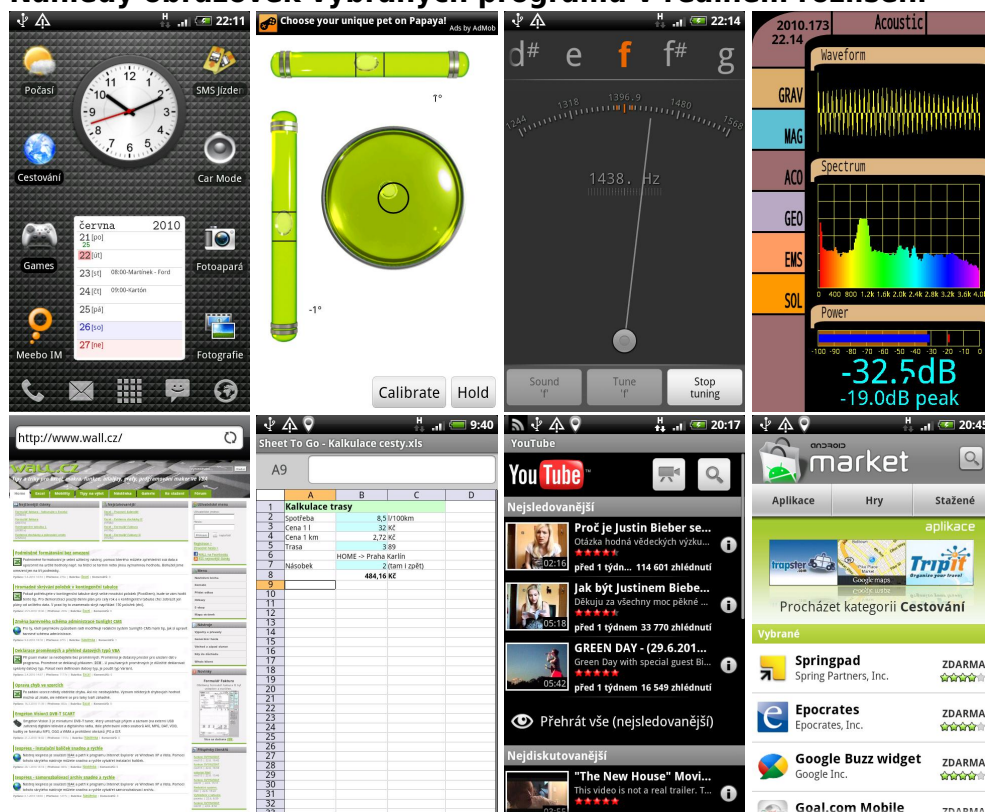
22:11

Počasí

SMS Jízden

Cestování

Car Mode

června 2010
21 [po]
22 [út]
23 [st] 08:00-Martinek - Ford
24 [čt] 09:00-Kartón
25 [pá]
26 [so]
27 [ne]

Games

Fotoapará

Meebo IM

Fotografie

Choose your unique pet on Papaya!
Ads by AdMob

1°

-1°

Calibrate
Hold

22:14
d# e f f# g

1318 1396.9 1480 1244 1568

1438. Hz

Sound 'f'
Tune 'f'
Stop tuning

2010.173 22.14
Acoustic
Waveform
GRAV
MAG
Spectrum
ACO
GEO
EMS
SOL
0 400 800 1.2k 1.6k 2.0k 2.4k 2.8k 3.2k 3.6k 4.0k
Power
-100 -90 -80 -70 -60 -50 -40 -30 -20 -10 0
-32.5dB
-19.0dB peak

http://www.wall.cz/

9:40
Sheet To Go - Kalkulace cesty.xls
A9

| | A | B | C | D |
|---|---|---|---|---|
| 1 | Kalkulace trasy | | | |
| 2 | Spotřeba | 8,5 | l/100km | |
| 3 | Cena 1 l | 32 | Kč | |
| 4 | Cena 1 km | 2,72 | Kč | |
| 5 | Trasa | 3 | 89 | |
| 6 | | HOME -> Praha Karlín | | |
| 7 | Násobek | 2 | (tam i zpět) | |
| 8 | | 484,16 Kč | | |
| 9 | | | | |

20:17
YouTube
Nejsledovanější
Proč je Justin Bieber se...
Otázka hodná vědeckých výzku...
02:16
před 1 týdn... 114 601 zhlédnutí
Jak být Justinem Biebe...
Děkuju za všechny moc pěkné ...
05:18
před 1 týdnem 33 770 zhlédnutí
GREEN DAY - (29.6.201...
Green Day with special guest Bi...
05:42
před 1 týdnem 16 549 zhlédnutí
Přehrát vše (nejsledovanější)
Nejdiskutovanější
"The New House" Movi...
This video is not a real trailer. T...

20:45
market
Aplikace
Hry
Stažené
aplikace
Procházet kategorii Cestování
Vybrané
Springpad
Spring Partners, Inc.
ZDARMA
Epocrates
Epocrates, Inc.
ZDARMA
Google Buzz widget
Google Inc.
ZDARMA
Goal.com Mobile